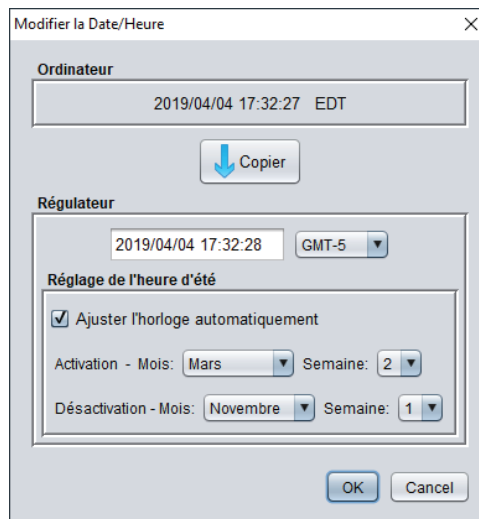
Modifier la Date/Heure

X

Ordinateur

2019/04/04 17:32:27 EDT

Copier

Régulateur

2019/04/04 17:32:28

GMT-5

Réglage de l'heure d'été

Ajuster l'horloge automatiquement

Activation - Mois: Mars

Semaine: 2

Désactivation - Mois: Novembre

Semaine: 1

OK

Cancel